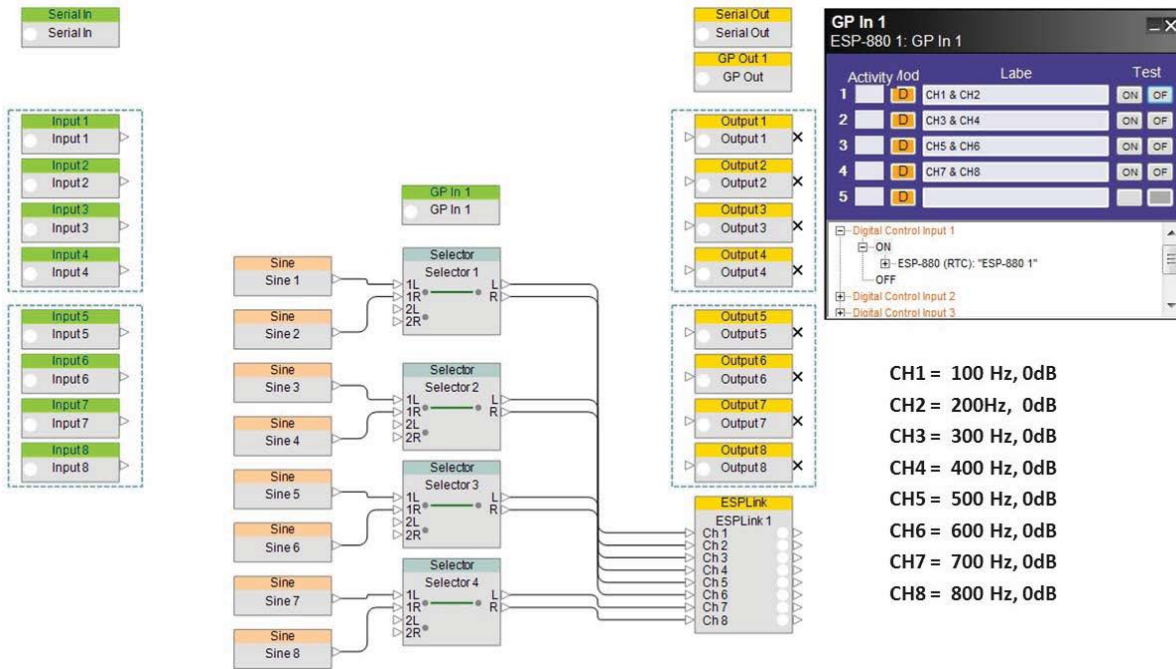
Serial In
Serial In

Input 1
Input 1
Input 2
Input 2
Input 3
Input 3
Input 4
Input 4

Input 5
Input 5
Input 6
Input 6
Input 7
Input 7
Input 8
Input 8

Sine
Sine 1
Sine
Sine 2
Sine
Sine 3
Sine
Sine 4
Sine
Sine 5
Sine
Sine 6
Sine
Sine 7
Sine
Sine 8

GP In 1
GP In 1

Selector
Selector 1
1L
1R
2L
2R
L
R

Selector
Selector 2
1L
1R
2L
2R
L
R

Selector
Selector 3
1L
1R
2L
2R
L
R

Selector
Selector 4
1L
1R
2L
2R
L
R

Serial Out
Serial Out
GP Out 1
GP Out

Output 1
Output 1 ×
Output 2
Output 2 ×
Output 3
Output 3 ×
Output 4
Output 4 ×

Output 5
Output 5 ×
Output 6
Output 6 ×
Output 7
Output 7 ×
Output 8
Output 8 ×

ESPLink
ESPLink 1
Ch 1
Ch 2
Ch 3
Ch 4
Ch 5
Ch 6
Ch 7
Ch 8

GP In 1
ESP-880 1: GP In 1

| | Activity | Mod | Labe | Test | |
|---|---|---|---|---|---|
| 1 | | D | CH1 & CH2 | ON | OF |
| 2 | | D | CH3 & CH4 | ON | OF |
| 3 | | D | CH5 & CH6 | ON | OF |
| 4 | | D | CH7 & CH8 | ON | OF |
| 5 | | D | | | |

Digital Control Input 1
ON
ESP-880 (RTC): "ESP-880 1"
OFF
Digital Control Input 2
Digital Control Input 3

CH1 = 100 Hz, 0dB
CH2 = 200Hz, 0dB
CH3 = 300 Hz, 0dB
CH4 = 400 Hz, 0dB
CH5 = 500 Hz, 0dB
CH6 = 600 Hz, 0dB
CH7 = 700 Hz, 0dB
CH8 = 800 Hz, 0dB